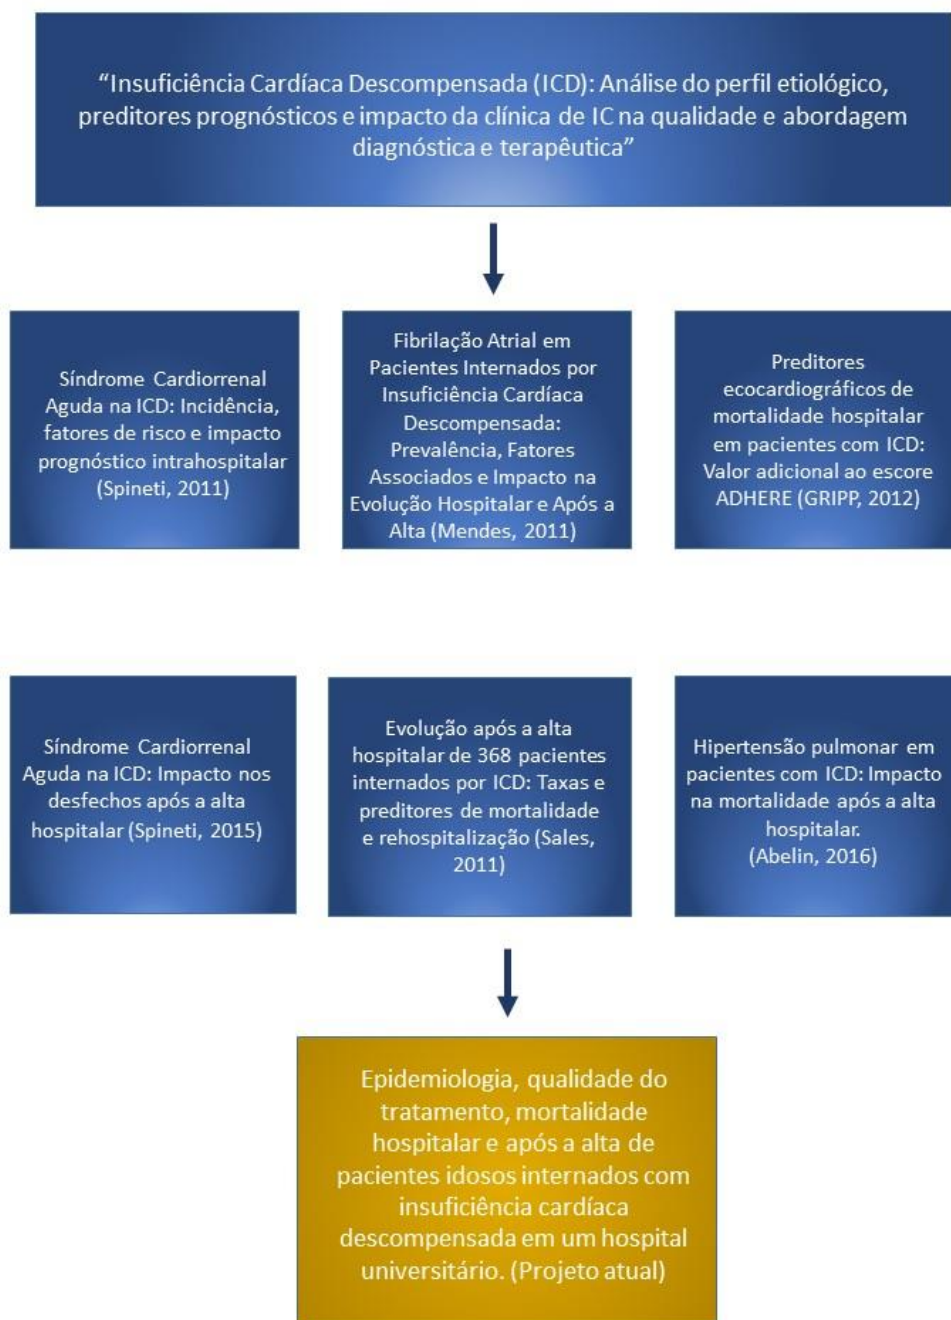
"Insuficiência Cardíaca Descompensada (ICD): Análise do perfil etiológico, preditores prognósticos e impacto da clínica de IC na qualidade e abordagem diagnóstica e terapêutica"

Síndrome Cardiorrenal Aguda na ICD: Incidência, fatores de risco e impacto prognóstico intrahospitalar (Spineti, 2011)

Fibrilação Atrial em Pacientes Internados por Insuficiência Cardíaca Descompensada: Prevalência, Fatores Associados e Impacto na Evolução Hospitalar e Após a Alta (Mendes, 2011)

Preditores ecocardiográficos de mortalidade hospitalar em pacientes com ICD: Valor adicional ao escore ADHERE (GRIPP, 2012)

Síndrome Cardiorrenal Aguda na ICD: Impacto nos desfechos após a alta hospitalar (Spineti, 2015)

Evolução após a alta hospitalar de 368 pacientes internados por ICD: Taxas e preditores de mortalidade e rehospitalização (Sales, 2011)

Hipertensão pulmonar em pacientes com ICD: Impacto na mortalidade após a alta hospitalar. (Abelin, 2016)

Epidemiologia, qualidade do tratamento, mortalidade hospitalar e após a alta de pacientes idosos internados com insuficiência cardíaca descompensada em um hospital universitário. (Projeto atual)